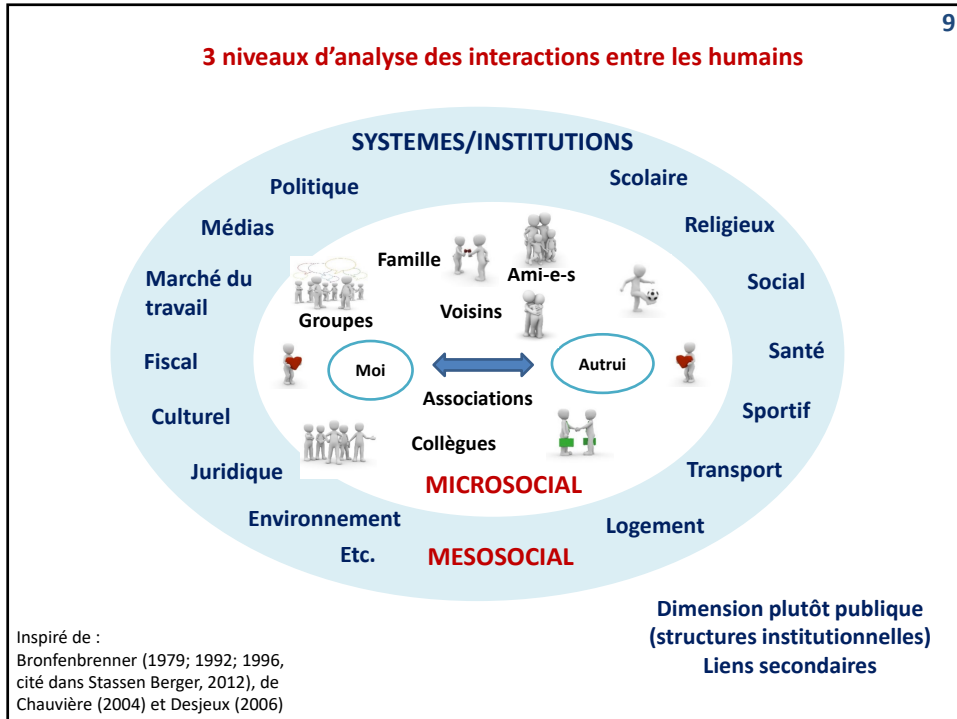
9

3 niveaux d'analyse des interactions entre les humains

SYSTEMES/INSTITUTIONS

Politique

Scolaire

Médias

Religieux

Marché du travail

Social

Fiscal

Santé

Culturel

Sportif

Juridique

Transport

Environnement

Logement

Etc.

MESOSOCIAL

Famille

Ami-e-s

Groupes

Voisins

Moi

Autrui

Associations

Collègues

MICROSOCIAL

Dimension plutôt publique (structures institutionnelles) Liens secondaires

Inspiré de : Bronfenbrenner (1979; 1992; 1996, cité dans Stassen Berger, 2012), de Chauvière (2004) et Desjeux (2006)